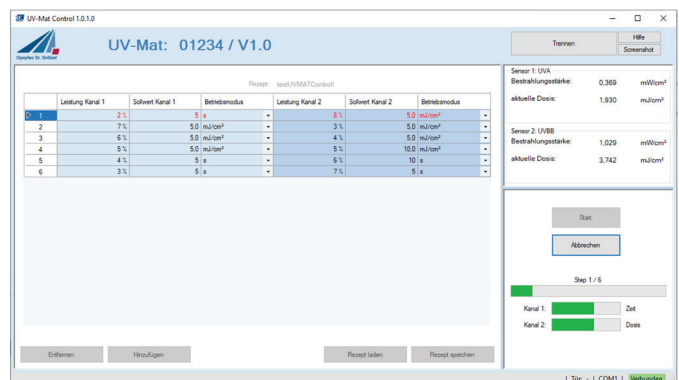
UV-Mat Control 1.0.1.0

Opsytec Dr. Gröbel

UV-Mat: 01234 / V1.0

Trennen

Hilfe

Screenshot

Rezept: testUVMATControll

| | Leistung Kanal 1 | Sollwert Kanal 1 | Betriebsmodus | Leistung Kanal 2 | Sollwert Kanal 2 | Betriebsmodus |
|---|---|---|---|---|---|---|
| 1 | 2 % | 5 | s | 8 % | 5,0 | mJ/cm² |
| 2 | 7 % | 5,0 | mJ/cm² | 3 % | 5,0 | mJ/cm² |
| 3 | 6 % | 5,0 | mJ/cm² | 4 % | 5,0 | mJ/cm² |
| 4 | 5 % | 5,0 | mJ/cm² | 5 % | 10,0 | mJ/cm² |
| 5 | 4 % | 5 | s | 6 % | 10 | s |
| 6 | 3 % | 5 | s | 7 % | 5 | s |

Sensor 1: UVA
Bestrahlungsstärke: 0,369 mW/cm²
aktuelle Dosis: 1,930 mJ/cm²

Sensor 2: UVBB
Bestrahlungsstärke: 1,029 mW/cm²
aktuelle Dosis: 3,742 mJ/cm²

Start

Abbrechen

Step 1 / 6

Kanal 1: Zeit

Kanal 2: Dosis

Entfernen

Hinzufügen

Rezept laden

Rezept speichern

Tür: | COM1 | Verbunden